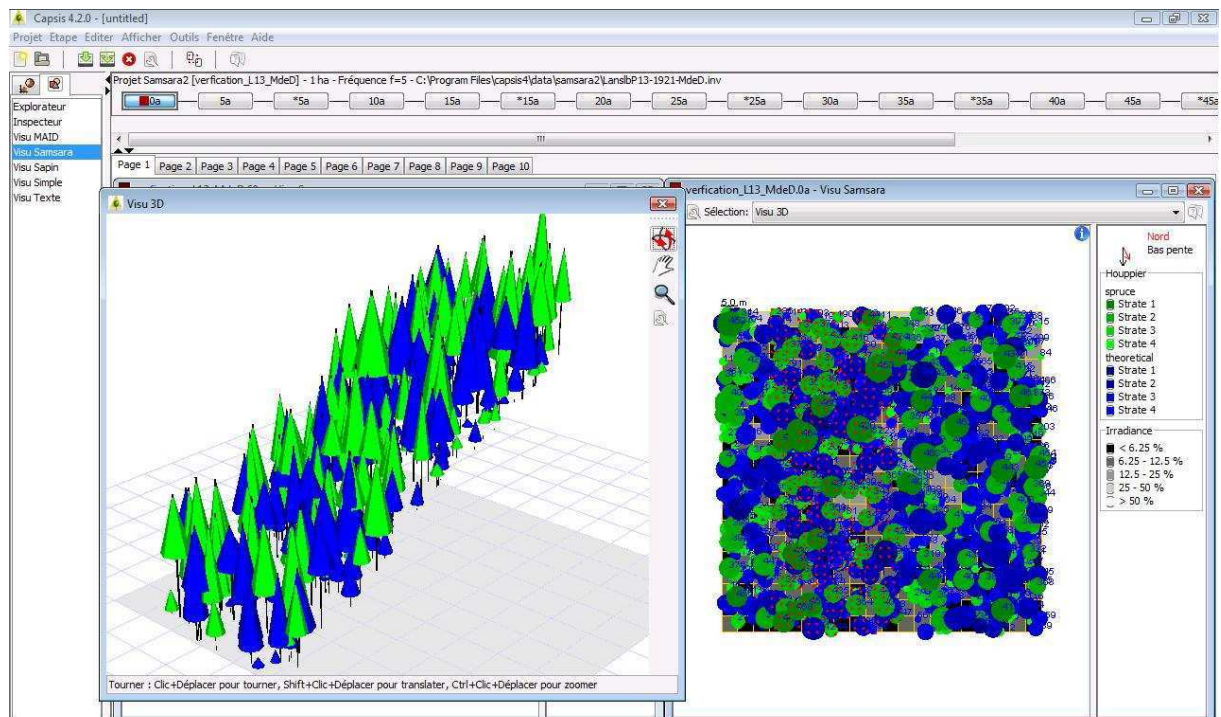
Capsis 4.2.0 - [untitled]
Projet Etape Editer Afficher Outils Fenêtre Aide

Explorateur
Inspecteur
Visu MAID
Visu Samsara
Visu Sapin
Visu Simple
Visu Texte

Projet Samsara2 [verfication_L13_MdeD] - 1 ha - Fréquence f=5 - C:\Program Files\capsis4\data\samsara2\LanslbP13-1921-MdeD.inv

0a 5a *5a 10a 15a *15a 20a 25a *25a 30a 35a *35a 40a 45a *45a

Page 1 Page 2 Page 3 Page 4 Page 5 Page 6 Page 7 Page 8 Page 9 Page 10

Visu 3D

Tourner : Clic+Déplacer pour tourner, Shift+Clic+Déplacer pour translater, Ctrl+Clic+Déplacer pour zoomer

verfication_L13_MdeD.0a - Visu Samsara
Sélection: Visu 3D

5.0 m

Nord
Bas pente
Houppier
spruce
Strate 1
Strate 2
Strate 3
Strate 4
theoretical
Strate 1
Strate 2
Strate 3
Strate 4
Irradiance
< 6.25 %
6.25 - 12.5 %
12.5 - 25 %
25 - 50 %
> 50 %